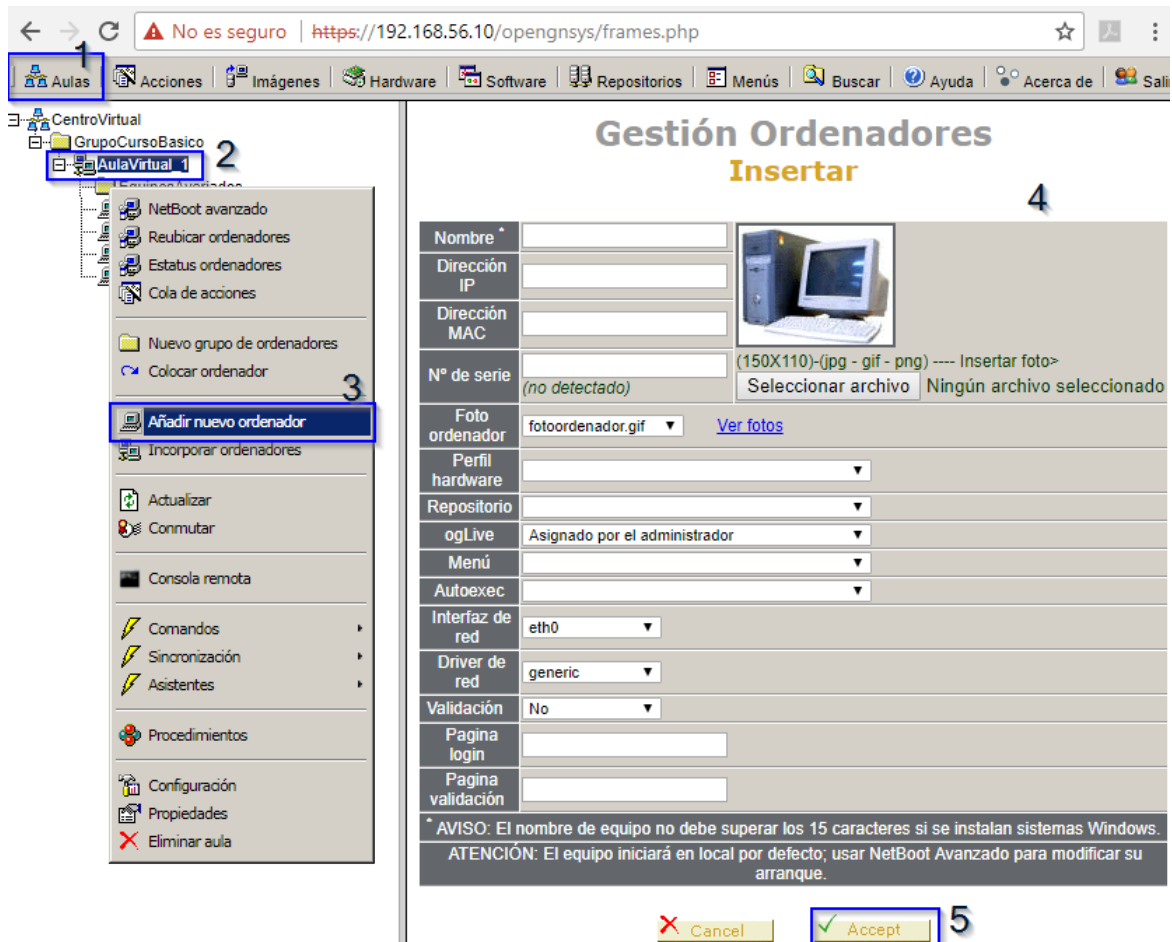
No es seguro | https://192.168.56.10/opengnsys/frames.php

1 Aulas | Acciones | Imágenes | Hardware | Software | Repositorios | Menús | Buscar | Ayuda | Acerca de | Sali

CentroVirtual
GrupoCursoBasico
AulaVirtual_1 2
Equipos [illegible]

NetBoot avanzado
Reubicar ordenadores
Estatus ordenadores
Cola de acciones
Nuevo grupo de ordenadores
Colocar ordenador
3
Añadir nuevo ordenador
Incorporar ordenadores
Actualizar
Conmutar
Consola remota
Comandos
Sincronización
Asistentes
Procedimientos
Configuración
Propiedades
Eliminar aula

Gestión Ordenadores
Insertar
4

| Nombre * | | |
|---|---|---|
| Dirección IP | | |
| Dirección MAC | | |
| Nº de serie | (no detectado) | (150X110)-(jpg - gif - png) ---- Insertar foto> Seleccionar archivo Ningún archivo seleccionado |
| Foto ordenador | fotoordenador.gif | Ver fotos |
| Perfil hardware | | |
| Repositorio | | |
| ogLive | Asignado por el administrador | |
| Menú | | |
| Autoexec | | |
| Interfaz de red | eth0 | |
| Driver de red | generic | |
| Validación | No | |
| Pagina login | | |
| Pagina validación | | |

* AVISO: El nombre de equipo no debe superar los 15 caracteres si se instalan sistemas Windows.
ATENCIÓN: El equipo iniciará en local por defecto; usar NetBoot Avanzado para modificar su arranque.

Cancel Accept 5